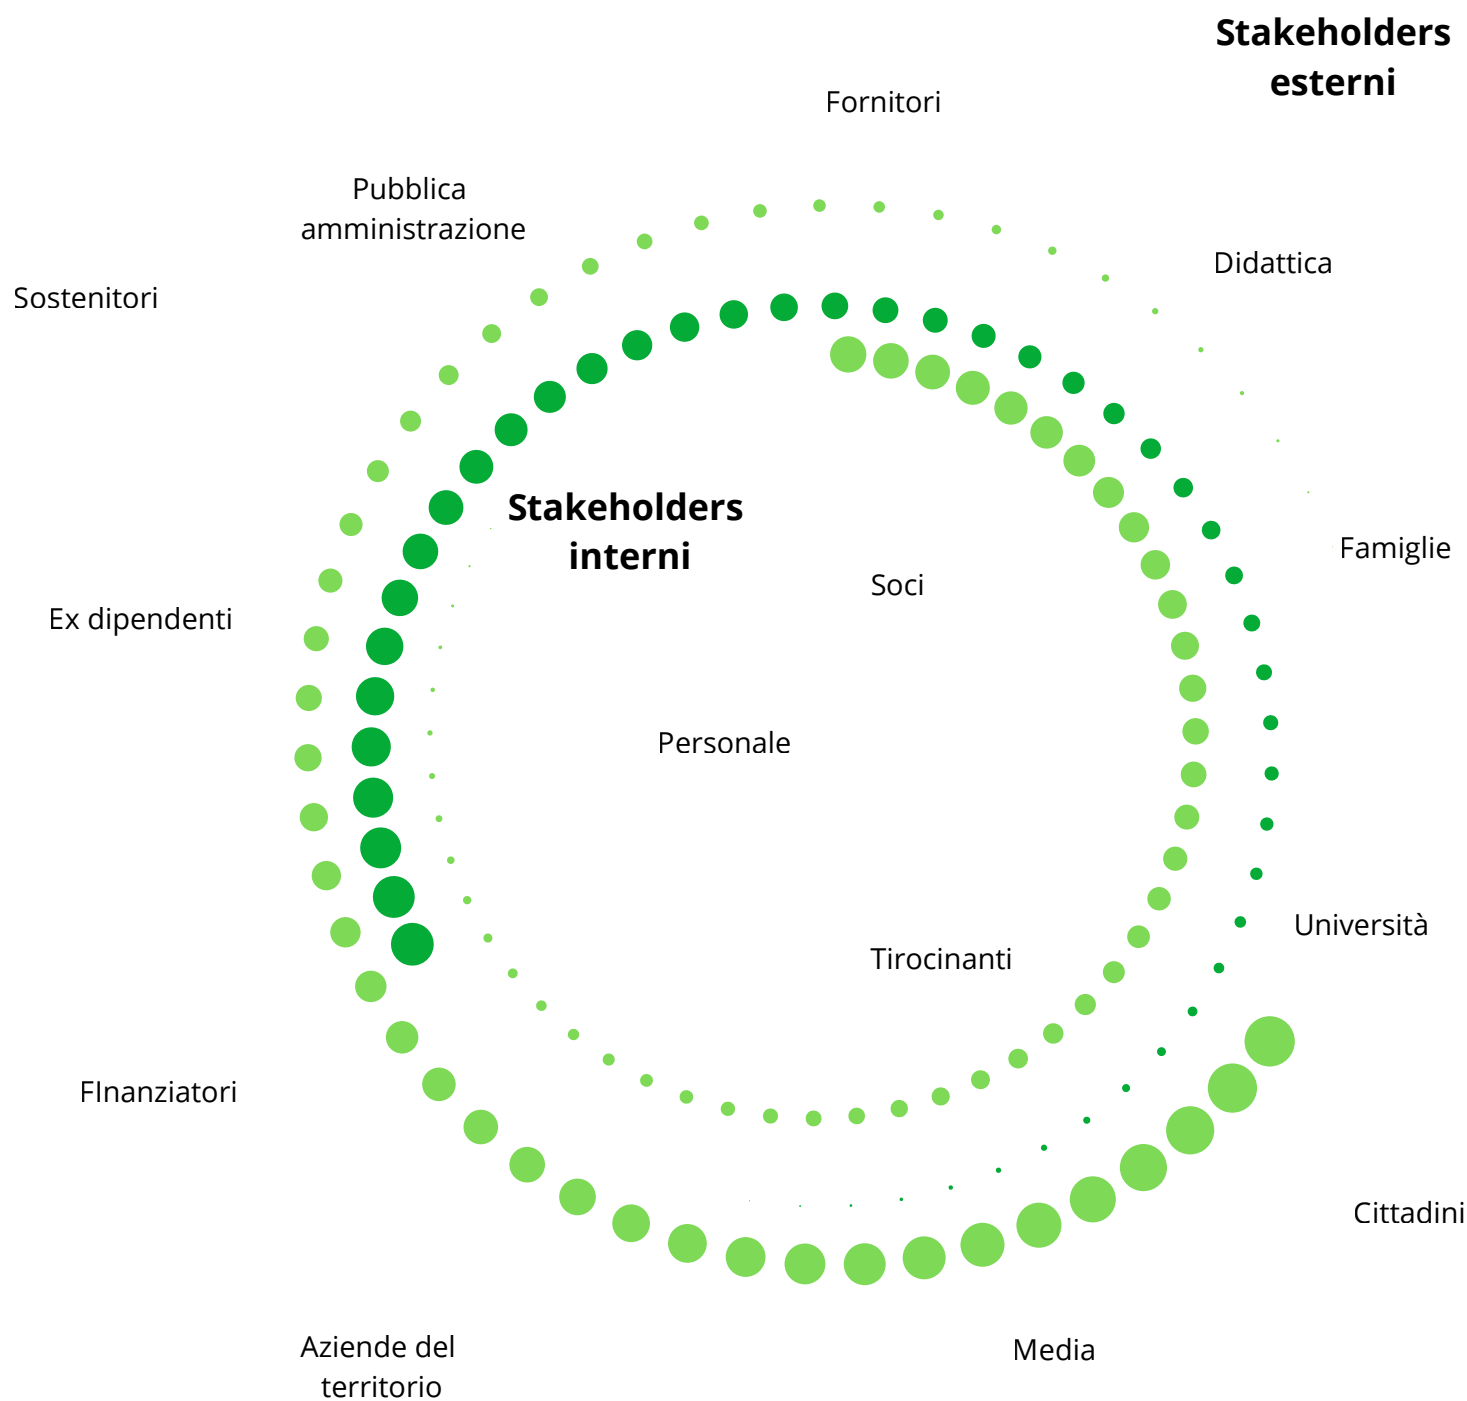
Stakeholders esterni

Fornitori

Pubblica amministrazione

Didattica

Sostenitori

Stakeholders interni

Famiglie

Soci

Ex dipendenti

Personale

Università

Tirocinanti

FInanziatori

Cittadini

Aziende del territorio

Media